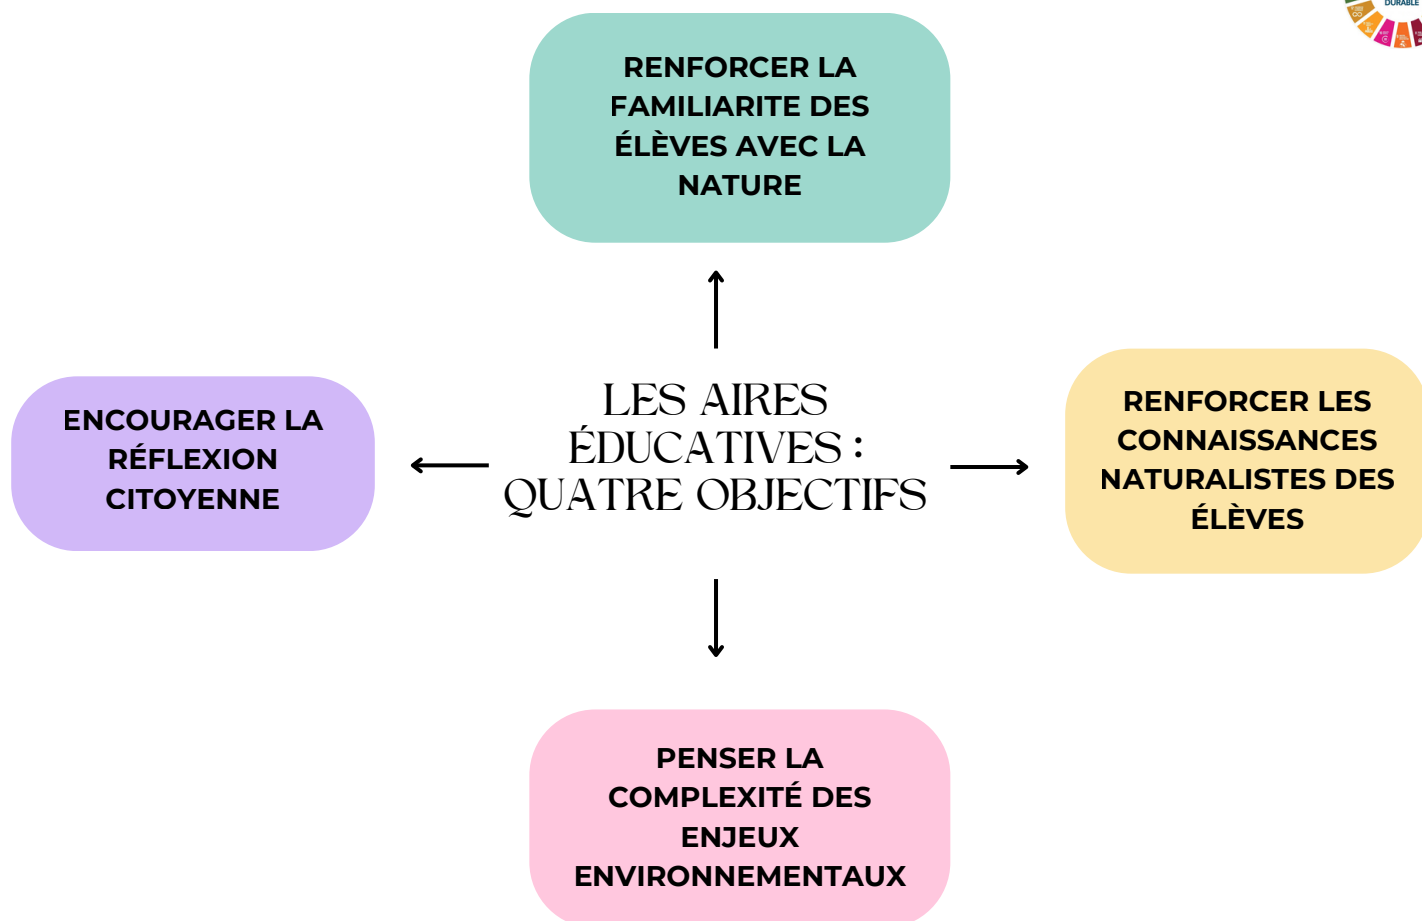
DURABLE

RENFORCER LA FAMILIARITE DES ÉLÈVES AVEC LA NATURE

ENCOURAGER LA RÉFLEXION CITOYENNE

LES AIRES ÉDUCATIVES : QUATRE OBJECTIFS

RENFORCER LES CONNAISSANCES NATURALISTES DES ÉLÈVES

PENSER LA COMPLEXITÉ DES ENJEUX ENVIRONNEMENTAUX